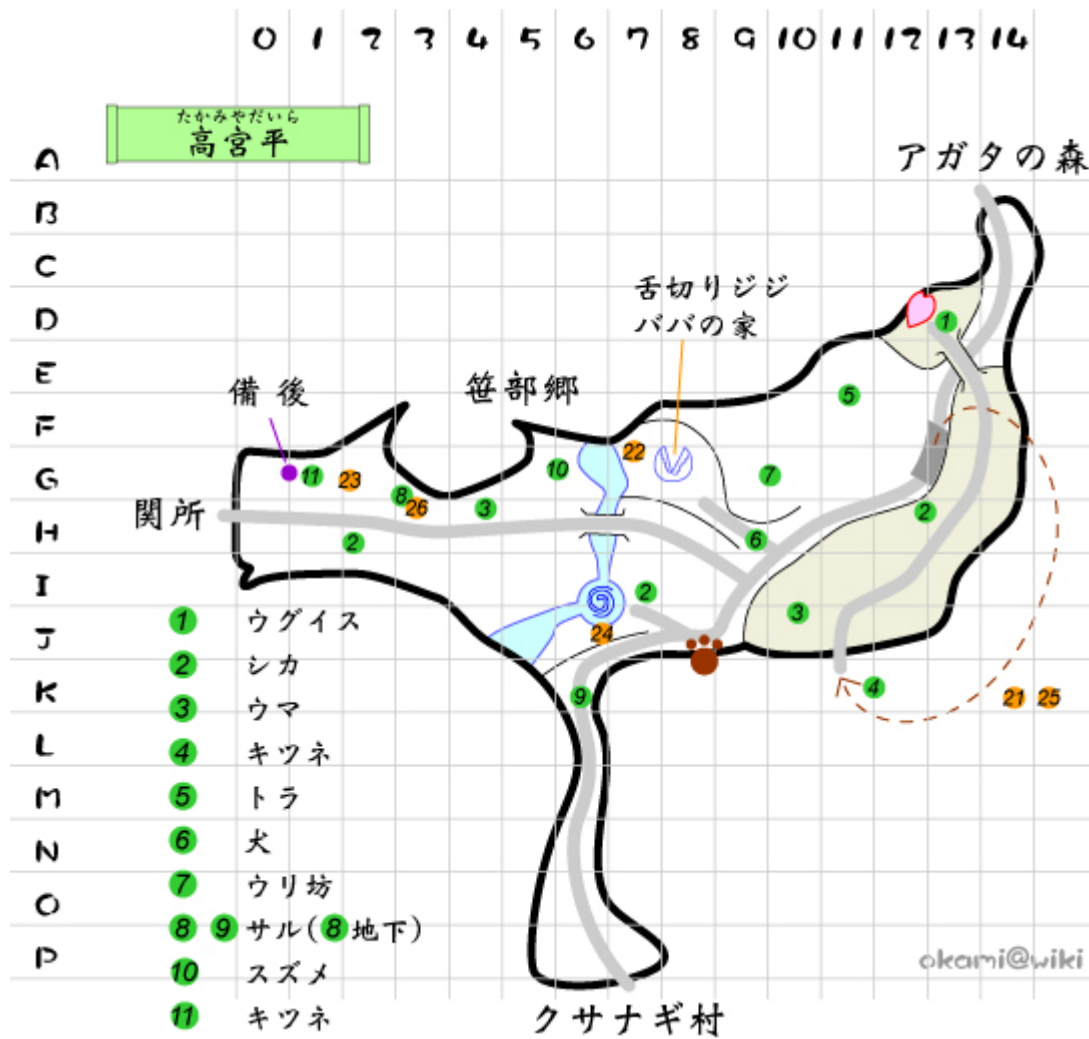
0 1 2 3 4 5 6 7 8 9 10 11 12 13 14

たかみやだいら
高宮平

A
B
C
D
E
F
G
H
I
J
K
L
M
N
O
P

アガタの森

舌切りジジババの家

笹部郷

備後

関所

1
5
22
10
11
23
7
8
26
3
2
6
2
2
3
24
9
4
21
25

1 ウグイス
2 シカ
3 ウマ
4 キツネ
5 トラ
6 犬
7 ウリ坊
8 9 サル(8 地下)
10 スズメ
11 キツネ

クサナギ村

okami@wiki